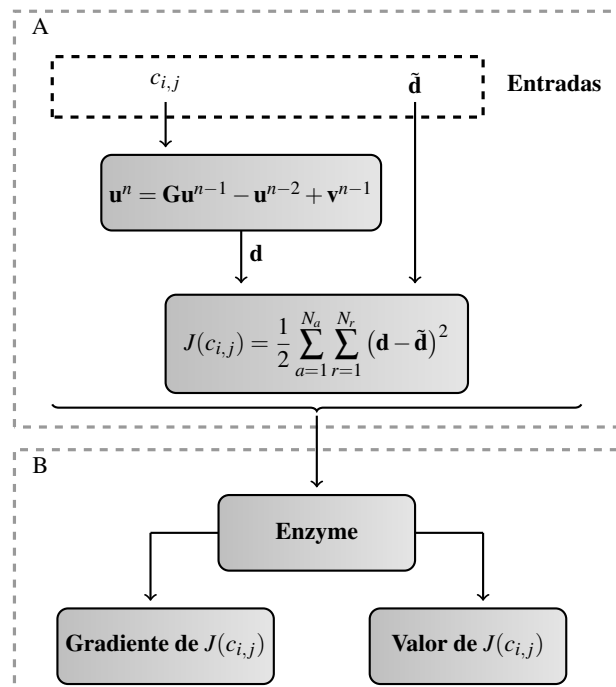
A

$c_{i,j}$

$\tilde{\mathbf{d}}$

**Entradas**

$\mathbf{u}^n = \mathbf{G}\mathbf{u}^{n-1} - \mathbf{u}^{n-2} + \mathbf{v}^{n-1}$

$\mathbf{d}$

$J(c_{i,j}) = \frac{1}{2}\sum_{a=1}^{N_a}\sum_{r=1}^{N_r}\left(\mathbf{d}-\tilde{\mathbf{d}}\right)^2$

B

**Enzyme**

**Gradiente de** $J(c_{i,j})$

**Valor de** $J(c_{i,j})$